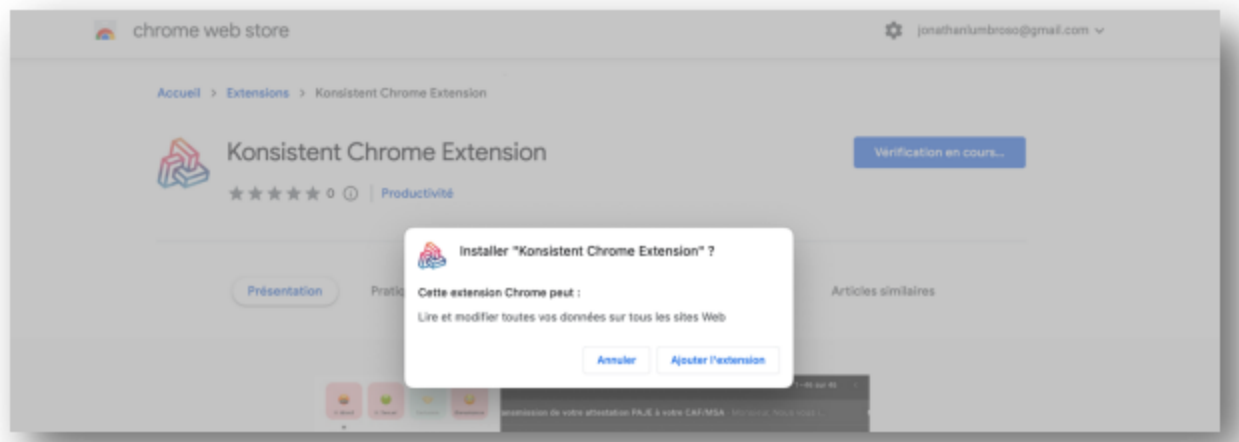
chrome web store

jonathanlumbroso@gmail.com

Accueil > Extensions > Konsistent Chrome Extension

Konsistent Chrome Extension

Vérification en cours...

0 | Productivité

Présentation

Prati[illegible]

Articles similaires

Installer "Konsistent Chrome Extension" ?

Cette extension Chrome peut :

Lire et modifier toutes vos données sur tous les sites Web

Annuler

Ajouter l'extension

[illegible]ansmission de votre attestation PAJE à votre CAF/MSA - Monsieur, Nous vous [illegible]